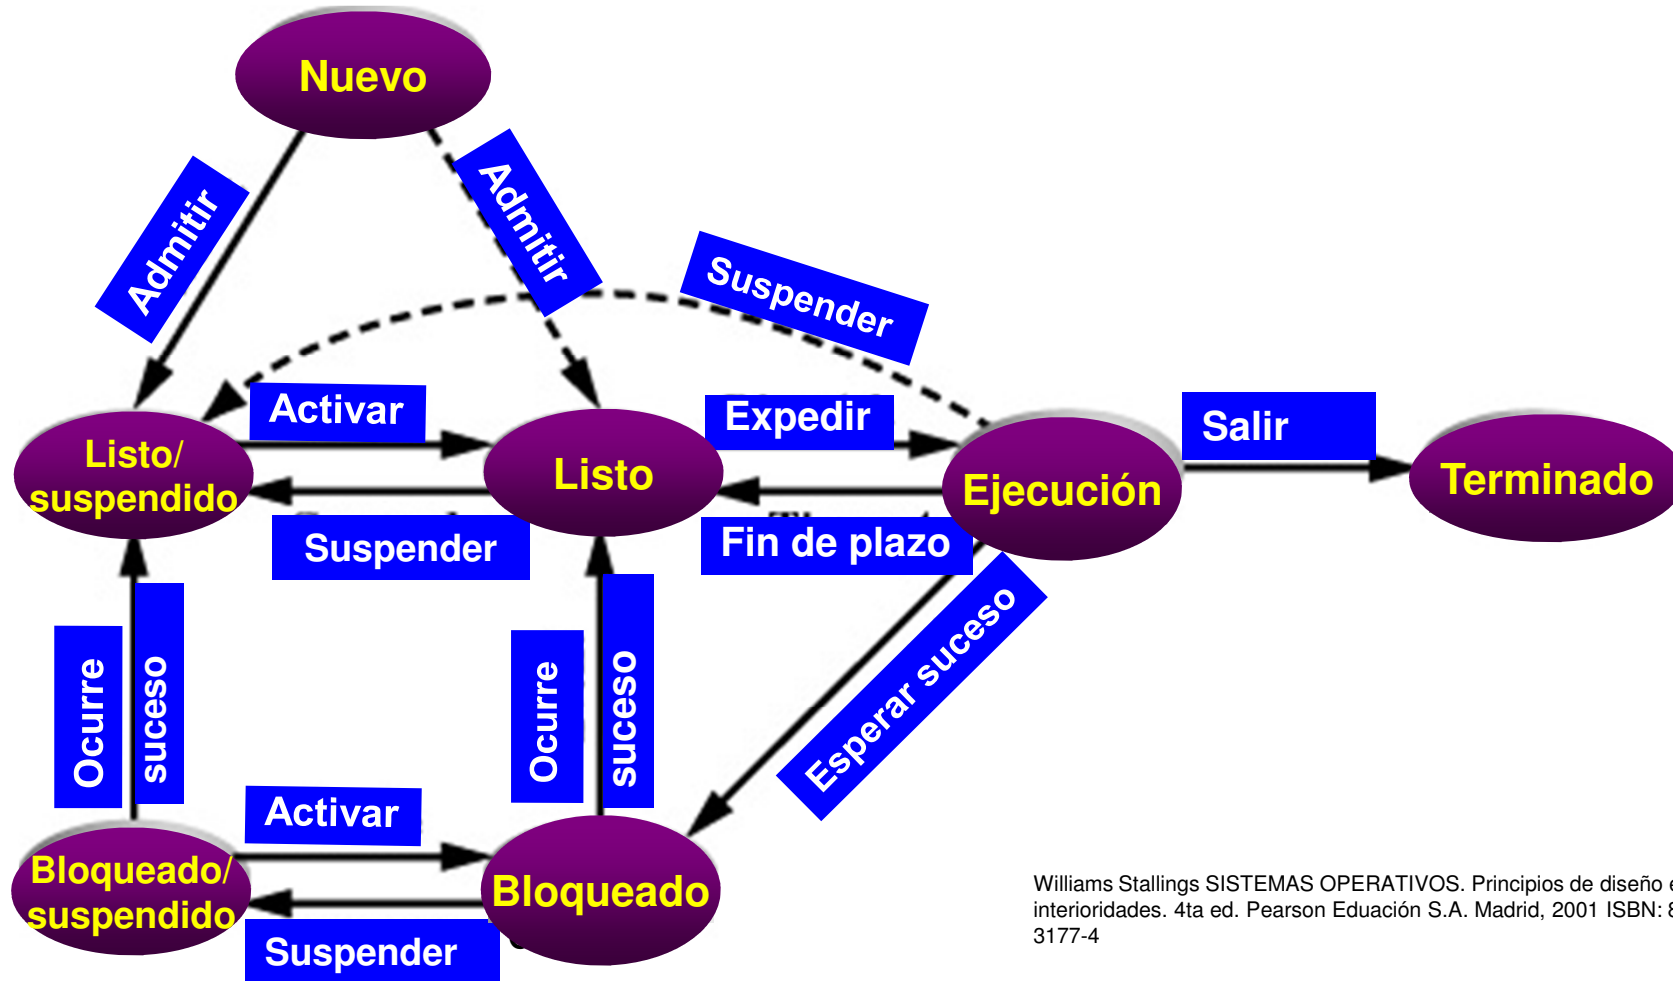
Nuevo

Admitir

Admitir

Suspender

Activar

Expedir

Salir

Listo/ suspendido

Listo

Ejecución

Terminado

Suspender

Fin de plazo

Ocurre suceso

Ocurre suceso

Esperar suceso

Activar

Bloqueado/ suspendido

Bloqueado

Suspender

Williams Stallings SISTEMAS OPERATIVOS. Principios de diseño e interioridades. 4ta ed. Pearson Eduación S.A. Madrid, 2001 ISBN: 8 3177-4